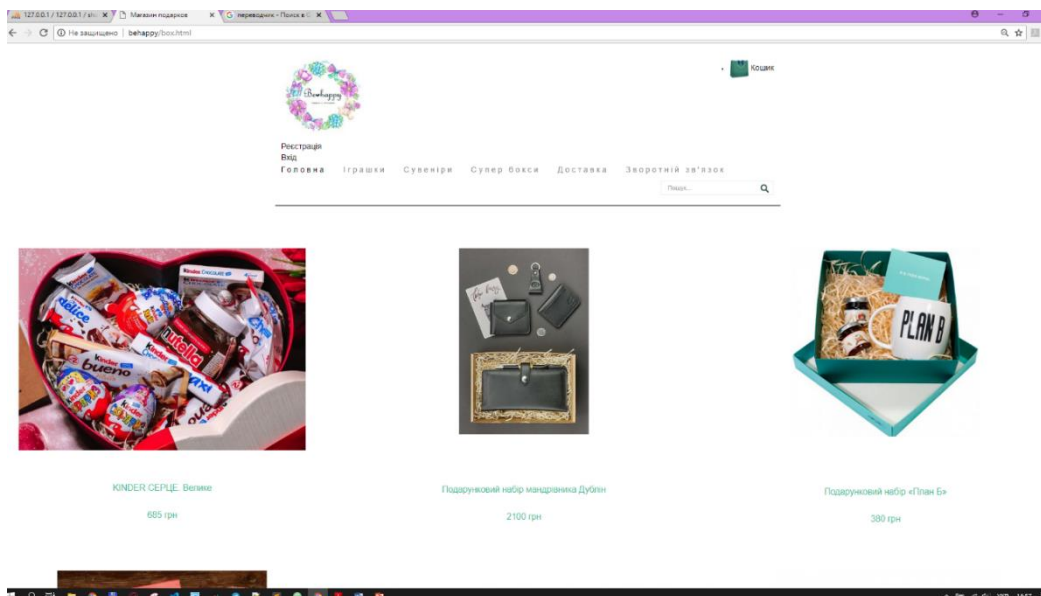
127.0.0.1 / 127.0.0.1 / sh ×
Магазин подарков ×
переводчик - Поиск в G ×

Не защищено | behappy/box.html

BeHappy

Кошик

Реєстрація
Вхід
Головна Іграшки Сувеніри Супер бокси Доставка Зворотній зв'язок

Пошук...

PLAN B

KINDER СЕРЦЕ. Велике

685 грн

Подарунковий набір мандрівника Дубген

2100 грн

Подарунковий набір «План Б»

380 грн